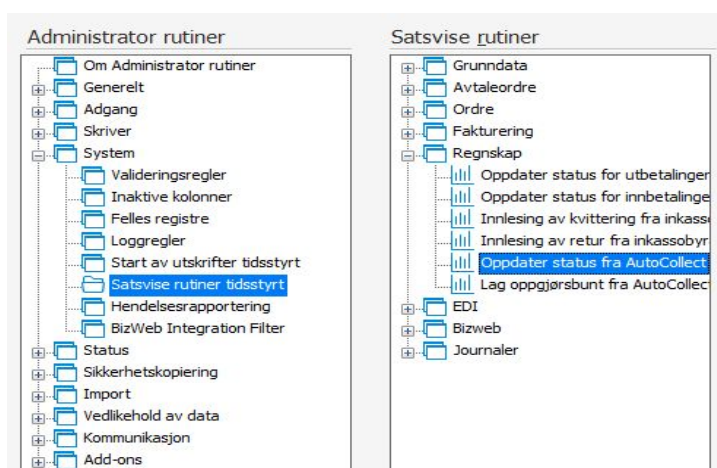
Administrator rutiner

Om Administrator rutiner
Generelt
Adgang
Skriver
System
Valideringsregler
Inaktive kolonner
Felles registre
Loggregler
Start av utskrifter tidsstyrt
Satsvise rutiner tidsstyrt
Hendelsesrapportering
BizWeb Integration Filter
Status
Sikkerhetskopiering
Import
Vedlikehold av data
Kommunikasjon
Add-ons

Satsvise rutiner

Grunndata
Avtaleordre
Ordre
Fakturering
Regnskap
Oppdater status for utbetalinger
Oppdater status for innbetalinge
Innlesing av kvittering fra inkasso
Innlesing av retur fra inkassobyr
Oppdater status fra AutoCollect
Lag oppgjørsbunt fra AutoCollect
EDI
Bizweb
Journaler